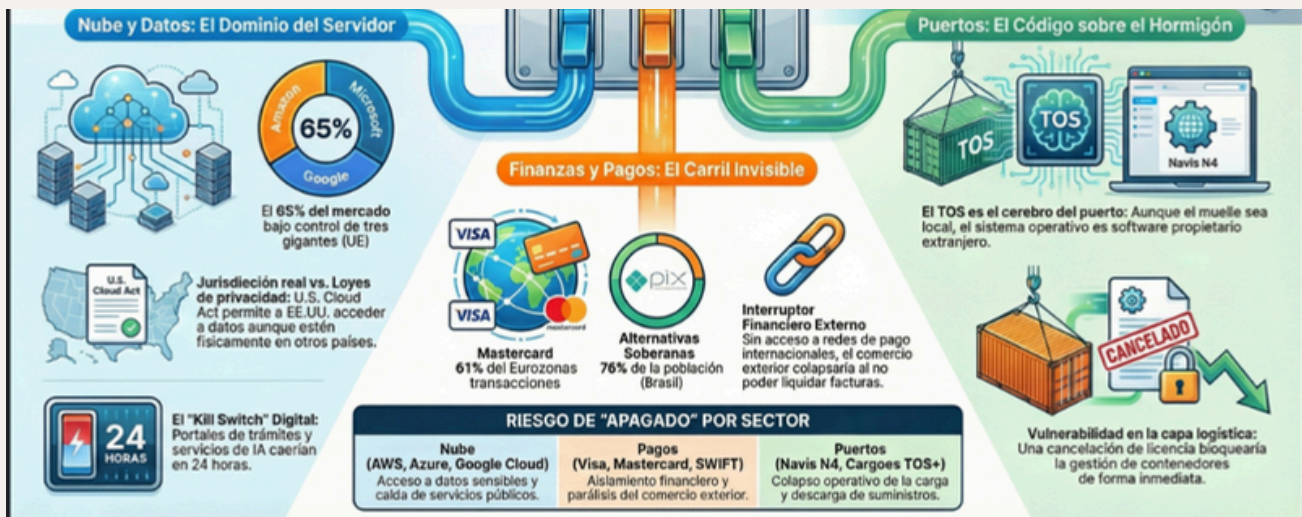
Nube y Datos: El Dominio del Servidor

Amazon
Microsoft
Google
65%

El 65% del mercado bajo control de tres gigantes (UE)

U.S. Cloud Act

Jurisdición real vs. Leyes de privacidad: U.S. Cloud Act permite a EE.UU. acceder a datos aunque estén físicamente en otros países.

24 HORAS

El "Kill Switch" Digital: Portales de trámites y servicios de IA caerían en 24 horas.

Finanzas y Pagos: El Carril Invisible

VISA
VISA
mastercard

Mastercard
61% del Eurozonas transacciones

pix

Alternativas Soberanas
76% de la población (Brasil)

Interruptor Financiero Externo
Sin acceso a redes de pago internacionales, el comercio exterior colapsaría al no poder liquidar facturas.

Puertos: El Código sobre el Hormigón

TOS
TOS
Navis N4

El TOS es el cerebro del puerto: Aunque el muelle sea local, el sistema operativo es software propietario extranjero.

CANCELADO

Vulnerabilidad en la capa logística: Una cancelación de licencia bloquearía la gestión de contenedores de forma inmediata.

RIESGO DE "APAGADO" POR SECTOR

| Nube (AWS, Azure, Google Cloud) | Pagos (Visa, Mastercard, SWIFT) | Puertos (Navis N4, Cargoes TOS+) |
|---|---|---|
| Acceso a datos sensibles y caída de servicios públicos. | Aislamiento financiero y parálisis del comercio exterior. | Colapso operativo de la carga y descarga de suministros. |